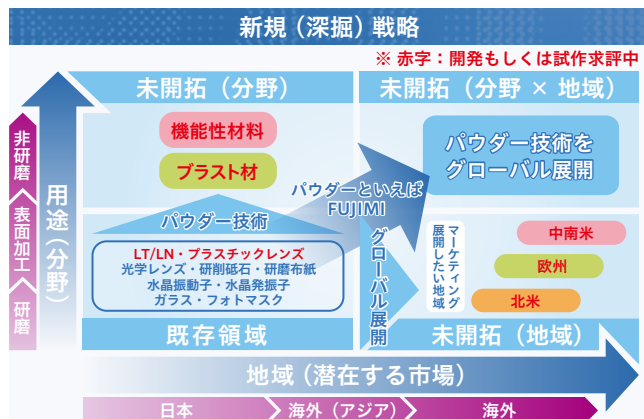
新規（深掘）戦略

※ 赤字：開発もしくは試作求評中

未開拓（分野）

未開拓（分野 × 地域）

非研磨

表面加工

研磨

用途（分野）

機能性材料

ブラスト材

パウダーといえば FUJIMI

パウダー技術を グローバル展開

パウダー技術

グローバル展開

マーケティング展開したい地域

中南米

欧州

北米

LT/LN・プラスチックレンズ
光学レンズ・研削砥石・研磨布紙
水晶振動子・水晶発振子
ガラス・フォトマスク

既存領域

未開拓（地域）

地域（潜在する市場）

日本

海外（アジア）

海外